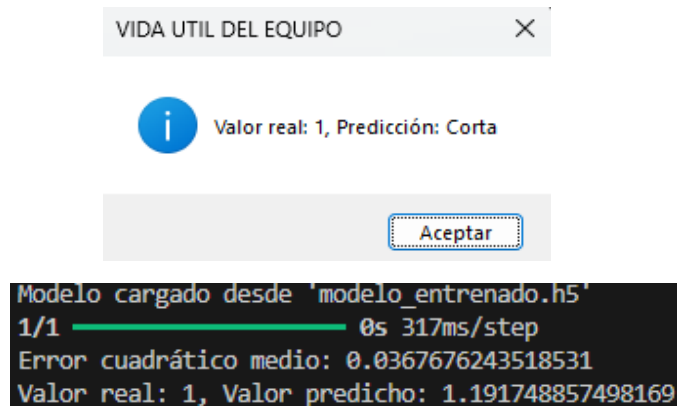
VIDA UTIL DEL EQUIPO ×

Valor real: 1, Predicción: Corta

Aceptar

Modelo cargado desde 'modelo_entrenado.h5'
1/1 ━━━━━━━━━━━━━━━━━━━━ 0s 317ms/step
Error cuadrático medio: 0.0367676243518531
Valor real: 1, Valor predicho: 1.191748857498169